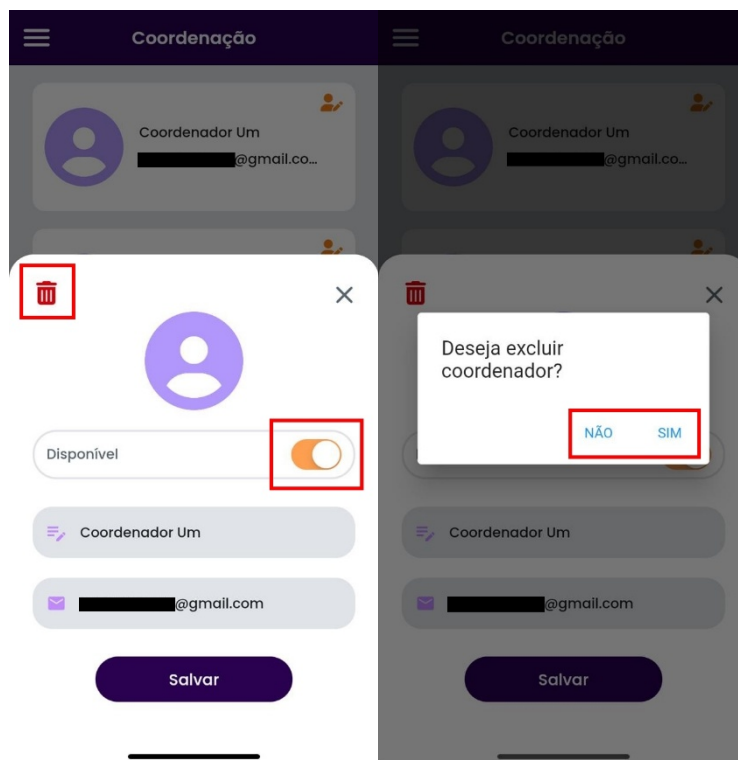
Coordenação

Coordenador Um
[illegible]@gmail.co...

Disponível

Coordenador Um

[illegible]@gmail.com

Salvar

Coordenação

Coordenador Um
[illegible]@gmail.co...

Deseja excluir coordenador?

NÃO SIM

Coordenador Um

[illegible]@gmail.com

Salvar